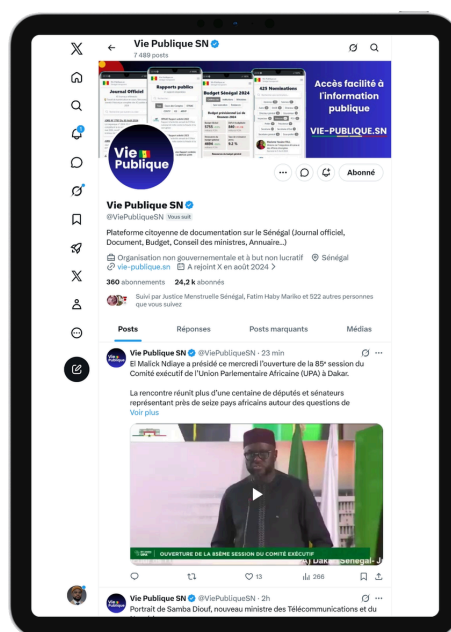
Vie Publique SN
7 489 posts

Journal Officiel
Rapports publics
Budget Sénégal 2024
425 Nominations

Accès facilité à l'information publique
VIE-PUBLIQUE.SN

Vie Publique

Abonné

Vie Publique SN
@ViePubliqueSN Vous suit

Plateforme citoyenne de documentation sur le Sénégal (Journal officiel, Document, Budget, Conseil des ministres, Annuaire...)

Organisation non gouvernementale et à but non lucratif Sénégal
vie-publique.sn A rejoint X en août 2024 >

360 abonnements 24,2 k abonnés

Suivi par Justice Menstruelle Sénégal, Fatim Haby Mariko et 522 autres personnes que vous suivez

Posts Réponses Posts marquants Médias

Vie Publique SN @ViePubliqueSN · 23 min
El Malick Ndiaye a présidé ce mercredi l'ouverture de la 85e session du Comité exécutif de l'Union Parlementaire Africaine (UPA) à Dakar.

La rencontre réunit plus d'une centaine de députés et sénateurs représentant près de seize pays africains autour des questions de
Voir plus

OUVERTURE DE LA 85ÈME SESSION DU COMITÉ EXÉCUTIF
Dakar - Sénégal

13 266

Vie Publique SN @ViePubliqueSN · 2h
Portrait de Samba Diouf, nouveau ministre des Télécommunications et du